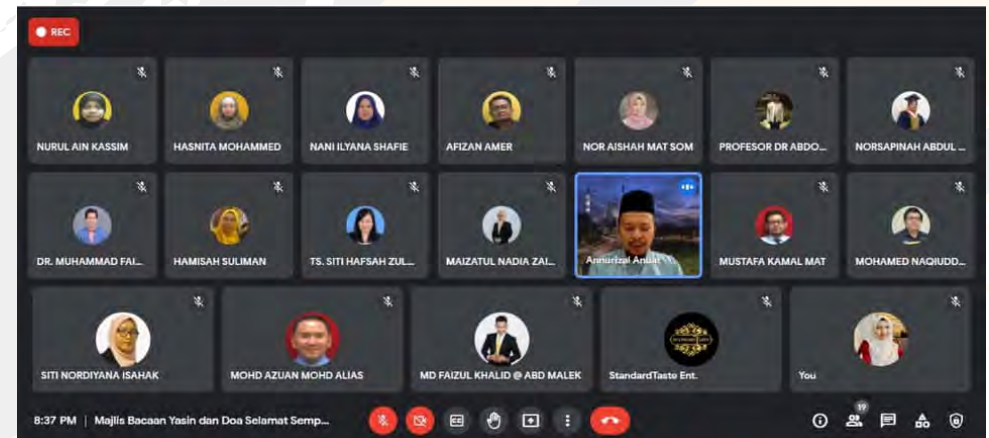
REC

NURUL AIN KASSIM
HASNITA MOHAMMED
NANI ILYANA SHAFIE
AFIZAN AMER
NOR AISHAH MAT SOM
PROFESOR DR ABDO...
NORSAPINAH ABDUL ...

DR. MUHAMMAD FAI...
HAMISAH SULIMAN
TS. SITI HAFSAH ZUL...
MAIZATUL NADIA ZAI...
Annurizal Anuar
MUSTAFA KAMAL MAT
MOHAMED NAQIUDD...

SITI NORDIYANA ISAHAK
MOHD AZUAN MOHD ALIAS
MD FAIZUL KHALID @ ABD MALEK
StandardTaste Ent.
You

8:37 PM | Majlis Bacaan Yasin dan Doa Selamat Semp...

19